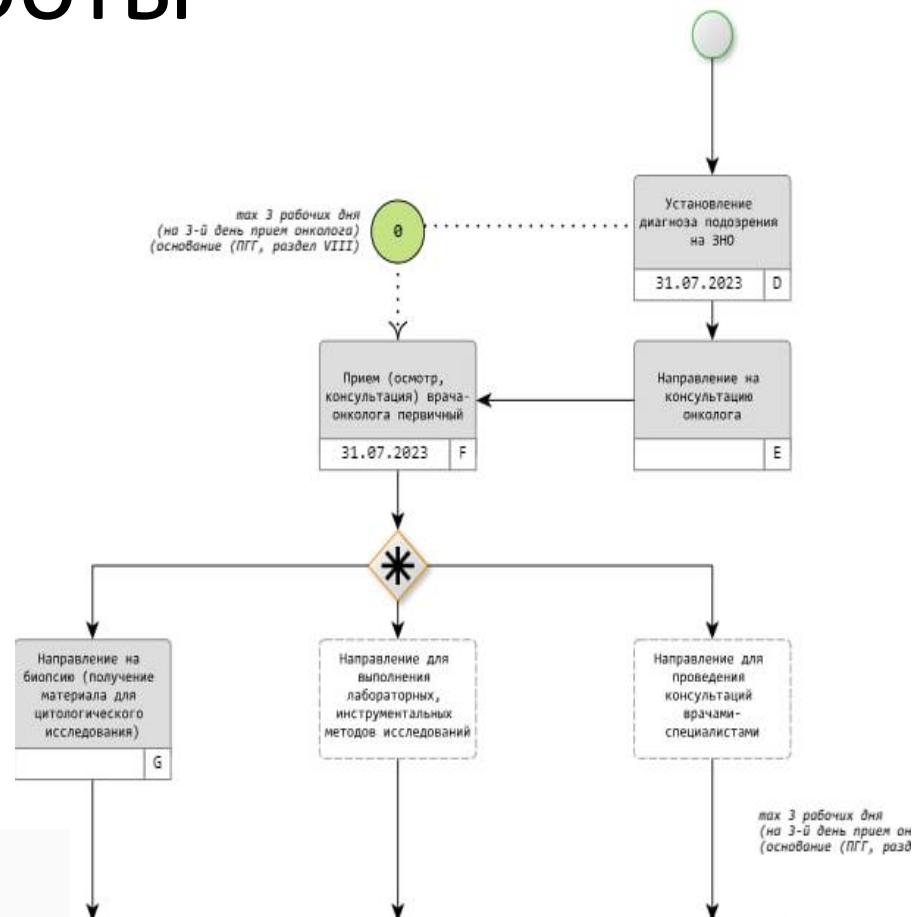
оты

max 3 рабочих дня
(на 3-й день прием онколога)
(основание (ПГГ, раздел VIII)

0

Установление диагноза подозрения на ЗНО

31.07.2023 | D

Прием (осмотр, консультация) врача-онколога первичный

31.07.2023 | F

Направление на консультацию онколога

E

Направление на биопсию (получение материала для цитологического исследования)

G

Направление для выполнения лабораторных, инструментальных методов исследований

Направление для проведения консультаций врачами-специалистами

max 3 рабочих дня
(на 3-й день прием он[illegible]
(основание (ПГГ, разд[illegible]